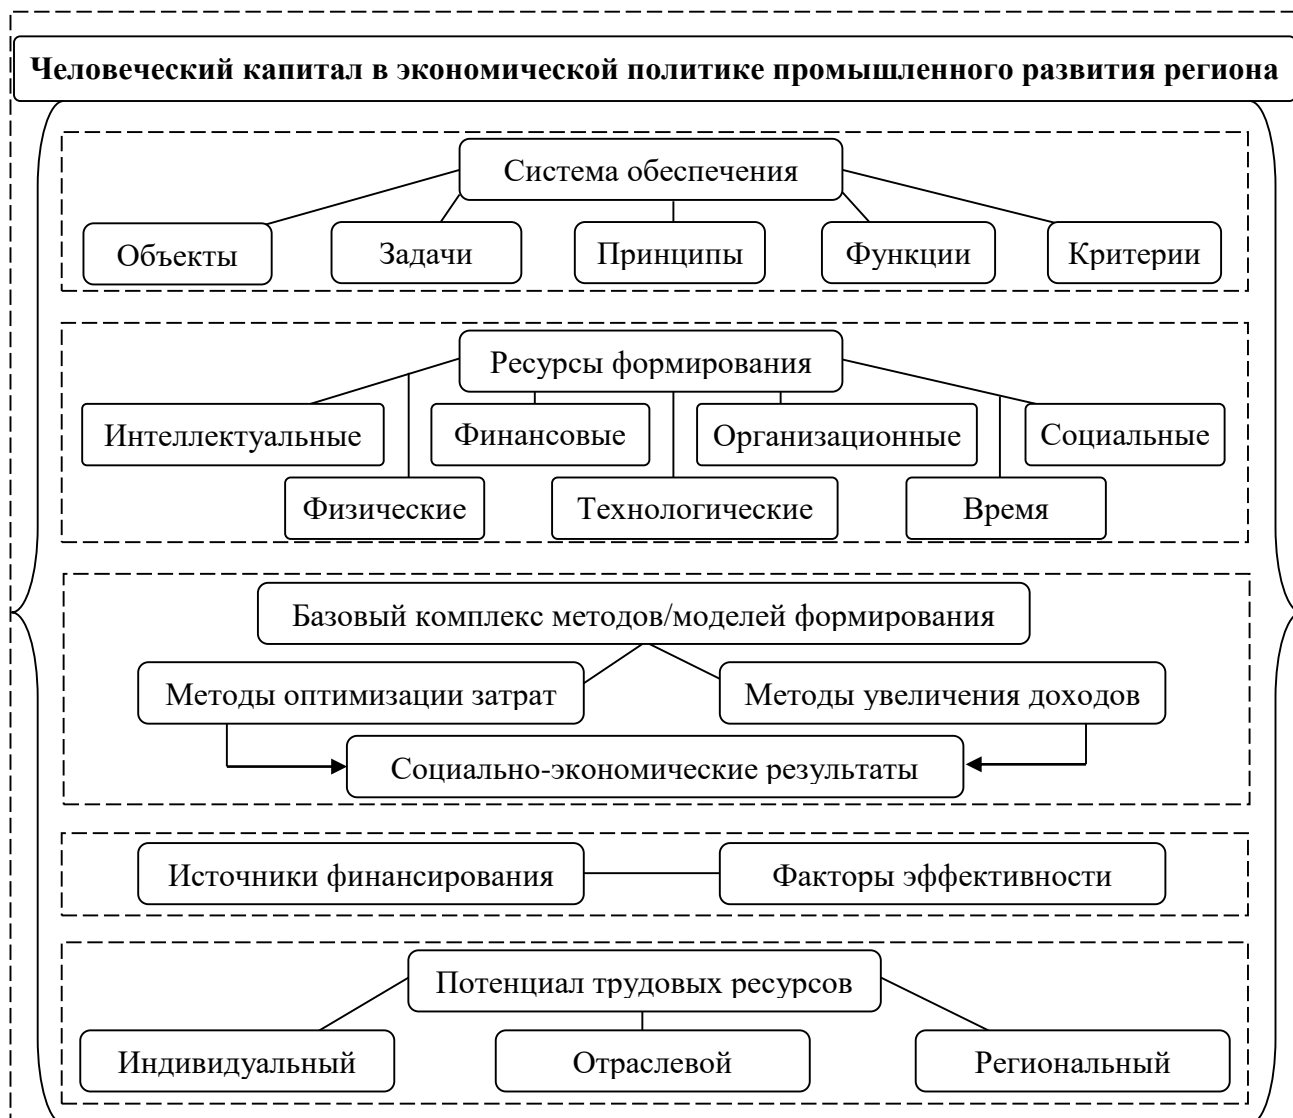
Человеческий капитал в экономической политике промышленного развития региона

Система обеспечения

Объекты

Задачи

Принципы

Функции

Критерии

Ресурсы формирования

Интеллектуальные

Финансовые

Организационные

Социальные

Физические

Технологические

Время

Базовый комплекс методов/моделей формирования

Методы оптимизации затрат

Методы увеличения доходов

Социально-экономические результаты

Источники финансирования

Факторы эффективности

Потенциал трудовых ресурсов

Индивидуальный

Отраслевой

Региональный